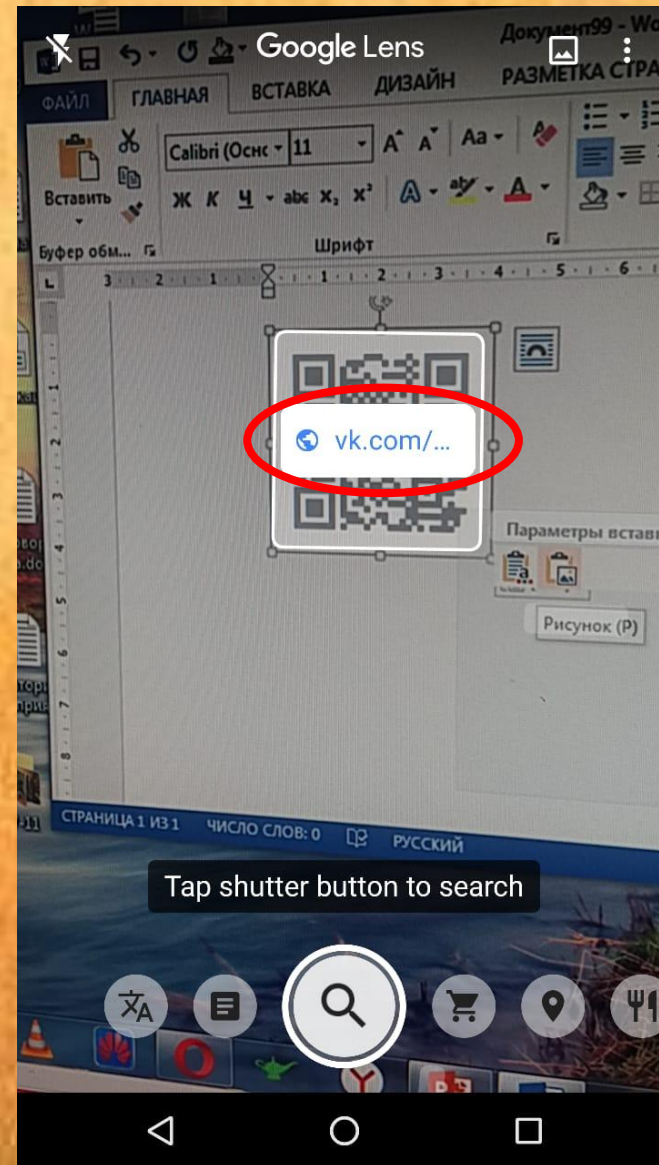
Google Lens

Документ99 - Wo

ФАЙЛ ГЛАВНАЯ ВСТАВКА ДИЗАЙН РАЗМЕТКА СТРА

Вставить

Calibri (Оснс 11

Аа

Ж К Ч abc $x_2$ $x^2$

Буфер обм... Шрифт

3 · 2 · 1 · 1 · 2 · 3 · 4 · 5 · 6

vk.com/...

Параметры вставк

Рисунок (Р)

СТРАНИЦА 1 ИЗ 1 ЧИСЛО СЛОВ: 0 РУССКИЙ

Tap shutter button to search